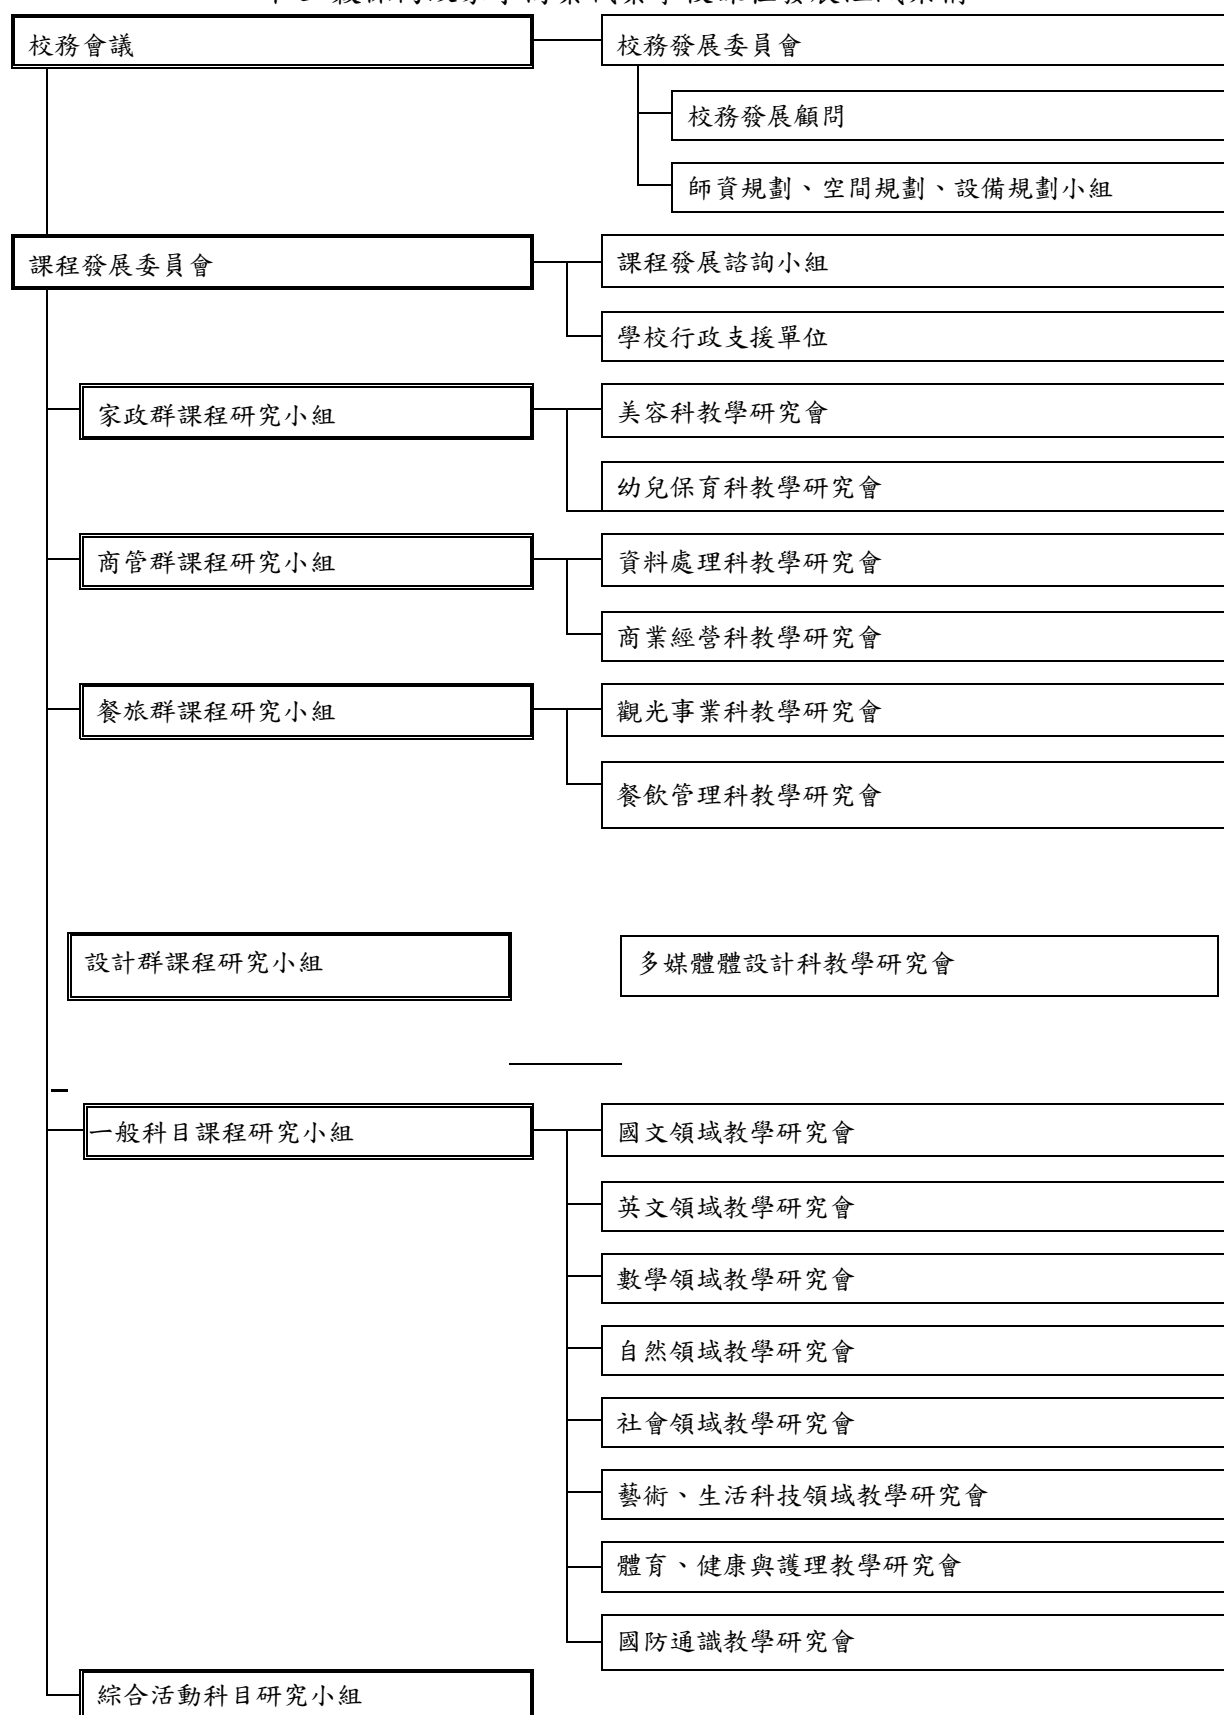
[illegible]

校務會議

校務發展委員會

校務發展顧問

師資規劃、空間規劃、設備規劃小組

課程發展委員會

課程發展諮詢小組

學校行政支援單位

家政群課程研究小組

美容科教學研究會

幼兒保育科教學研究會

商管群課程研究小組

資料處理科教學研究會

商業經營科教學研究會

餐旅群課程研究小組

觀光事業科教學研究會

餐飲管理科教學研究會

設計群課程研究小組

多媒體體設計科教學研究會

一般科目課程研究小組

國文領域教學研究會

英文領域教學研究會

數學領域教學研究會

自然領域教學研究會

社會領域教學研究會

藝術、生活科技領域教學研究會

體育、健康與護理教學研究會

國防通識教學研究會

綜合活動科目研究小組